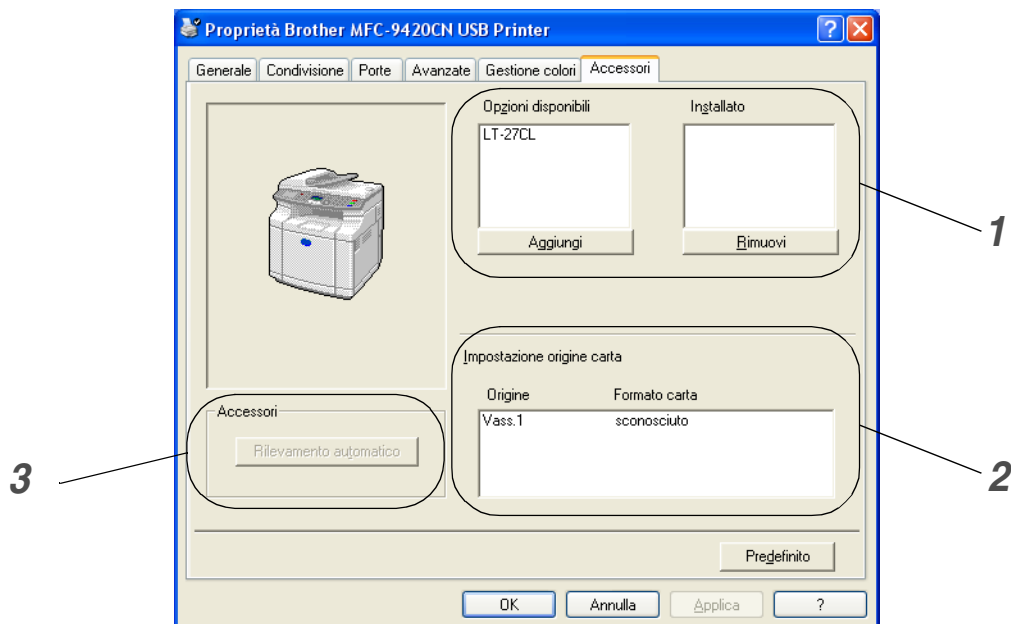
Proprietà Brother MFC-9420CN USB Printer

Generale | Condivisione | Porte | Avanzate | Gestione colori | Accessori

Opzioni disponibili

LT-27CL

Aggiungi

Installato

Rimuovi

1

Impostazione origine carta

| Origine | Formato carta |
|---|---|
| Vass.1 | sconosciuto |

2

Accessori

Rilevamento automatico

3

Predefinito

OK | Annulla | Applica | ?